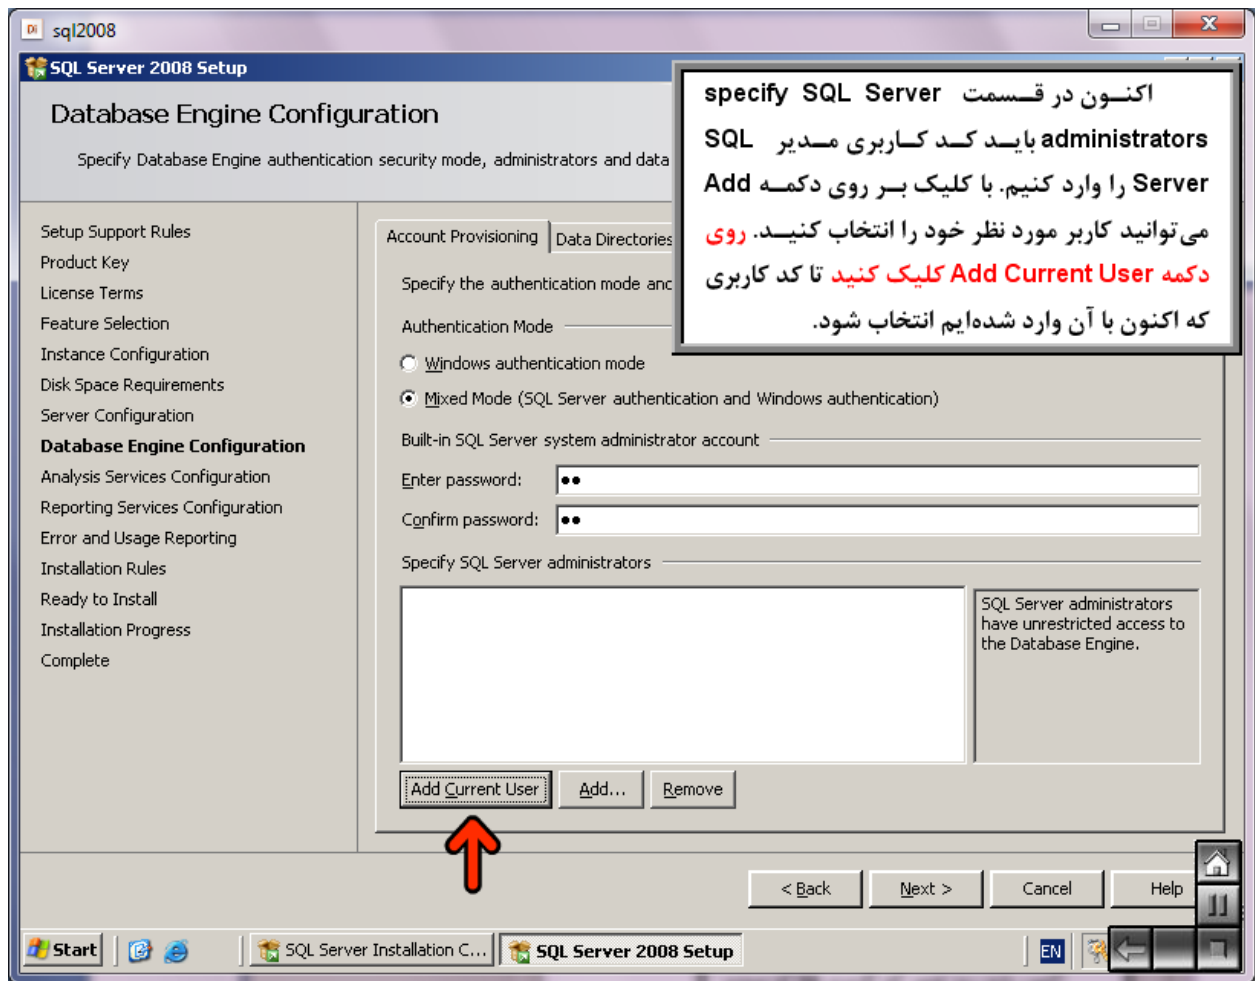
sql2008

SQL Server 2008 Setup

Database Engine Configuration

Specify Database Engine authentication security mode, administrators and data

اکنـون در قسـمت specify SQL Server administrators بایـد کـد کـاربری مـدیر SQL Server را وارد کنیم. با کلیک بـر روی دکمـه Add می‌توانید کاربر مورد نظر خود را انتخاب کنیـد. روی دکمه Add Current User کلیک کنید تا کد کاربری که اکنون با آن وارد شده‌ایم انتخاب شود.

Setup Support Rules
Product Key
License Terms
Feature Selection
Instance Configuration
Disk Space Requirements
Server Configuration
Database Engine Configuration
Analysis Services Configuration
Reporting Services Configuration
Error and Usage Reporting
Installation Rules
Ready to Install
Installation Progress
Complete

Account Provisioning | Data Directories

Specify the authentication mode anc

Authentication Mode

Windows authentication mode

Mixed Mode (SQL Server authentication and Windows authentication)

Built-in SQL Server system administrator account

Enter password: ••

Confirm password: ••

Specify SQL Server administrators

SQL Server administrators have unrestricted access to the Database Engine.

Add Current User | Add... | Remove

< Back | Next > | Cancel | Help

Start | SQL Server Installation C... | SQL Server 2008 Setup | EN